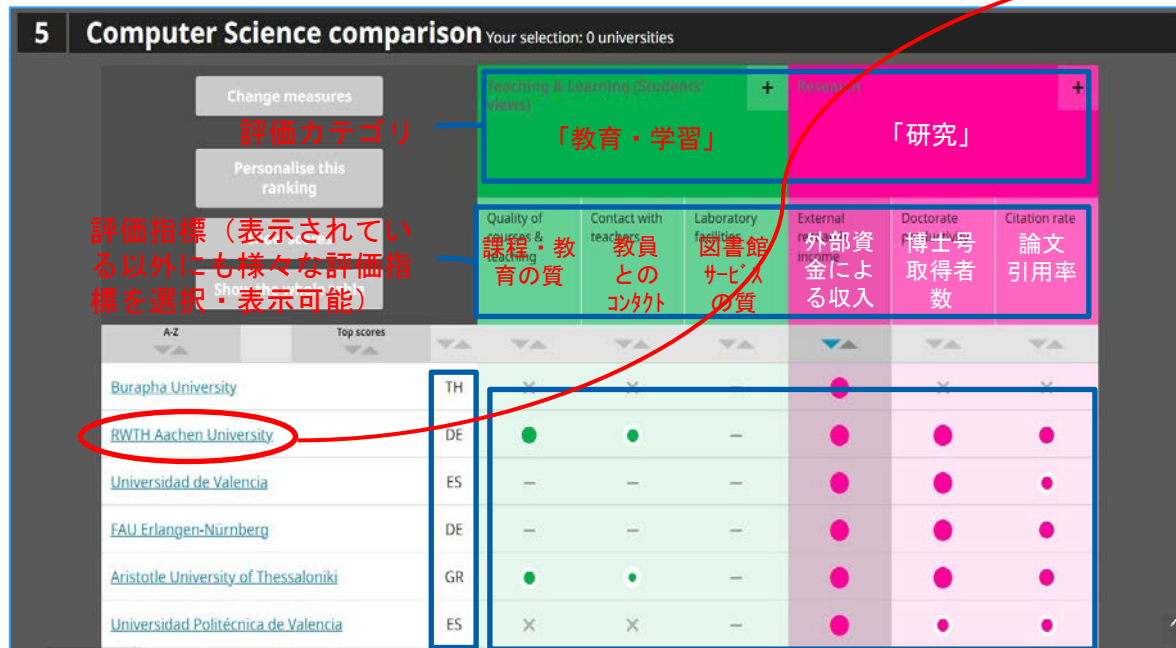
5 Computer Science comparison Your selection: 0 universities

Change measures

評価カテゴリ

Personalise this ranking

評価指標（表示されている以外にも様々な評価指標を選択・表示可能）

Teaching & Learning (Students' views) +

「教育・学習」

Research +

「研究」

| | | | Quality of courses & teaching 課程・教育の質 | Contact with teachers 教員とのコンタクト | Laboratory facilities 図書館サービスの質 | External research income 外部資金による収入 | Doctorate productivity 博士号取得者数 | Citation rate 論文引用率 |
|---|---|---|---|---|---|---|---|---|
| A-Z | Top scores | | | | | | | |
| Burapha University | | TH | × | × | – | ● | × | × |
| RWTH Aachen University | | DE | ● | ● | – | ● | ● | ● |
| Universidad de Valencia | | ES | – | – | – | ● | ● | ● |
| FAU Erlangen-Nürnberg | | DE | – | – | – | ● | ● | ● |
| Aristotle University of Thessaloniki | | GR | ● | ● | – | ● | ● | ● |
| Universidad Politécnica de Valencia | | ES | × | × | – | ● | ● | ● |